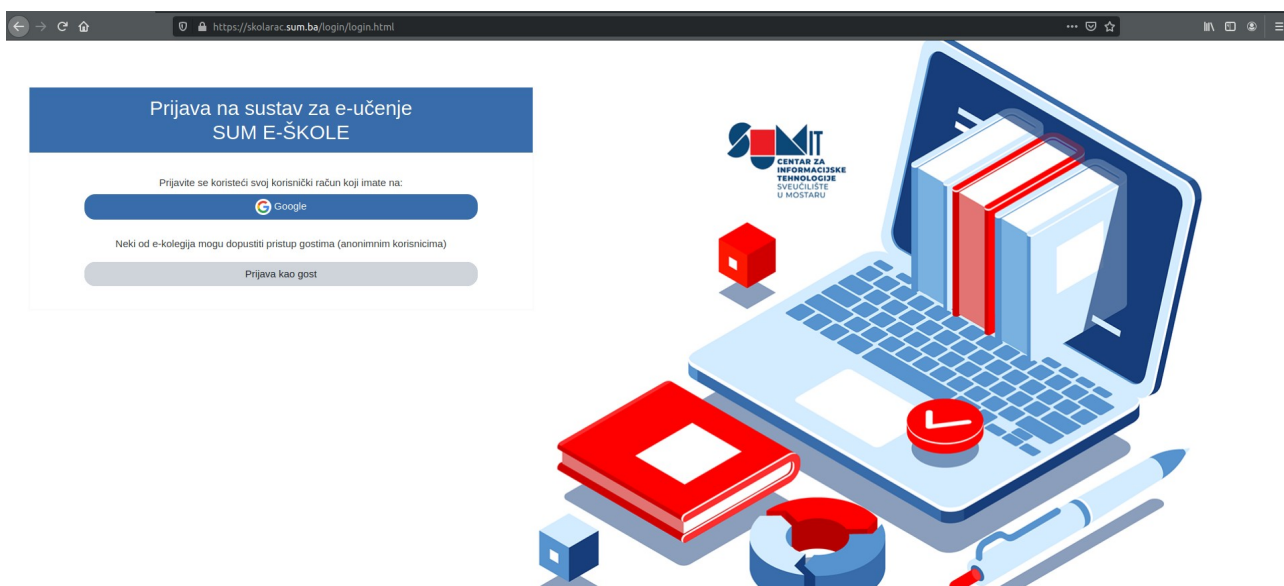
https://skolarac.sum.ba/login/login.html

Prijava na sustav za e-učenje
SUM E-ŠKOLE

Prijavite se koristeći svoj korisnički račun koji imate na:

Google

Neki od e-kolegija mogu dopustiti pristup gostima (anonimnim korisnicima)

Prijava kao gost

SUMIT
CENTAR ZA INFORMACIJSKE TEHNOLOGIJE
SVEUČILIŠTE U MOSTARU